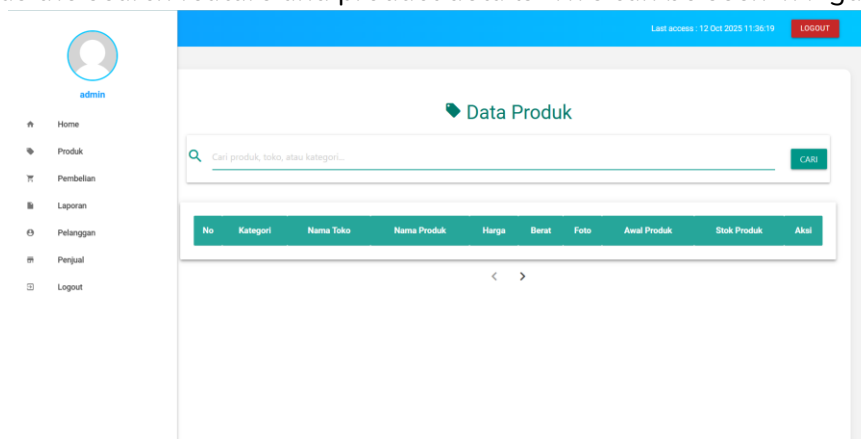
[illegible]

Last access : 12 Oct 2025 11:36:19
LOGOUT

admin

Home
Produk
Pembelian
Laporan
Pelanggan
Penjual
Logout

Data Produk

Cari produk, toko, atau kategori...
CARI

| No | Kategori | Nama Toko | Nama Produk | Harga | Berat | Foto | Awal Produk | Stok Produk | Aksi |
|---|---|---|---|---|---|---|---|---|---|

< >